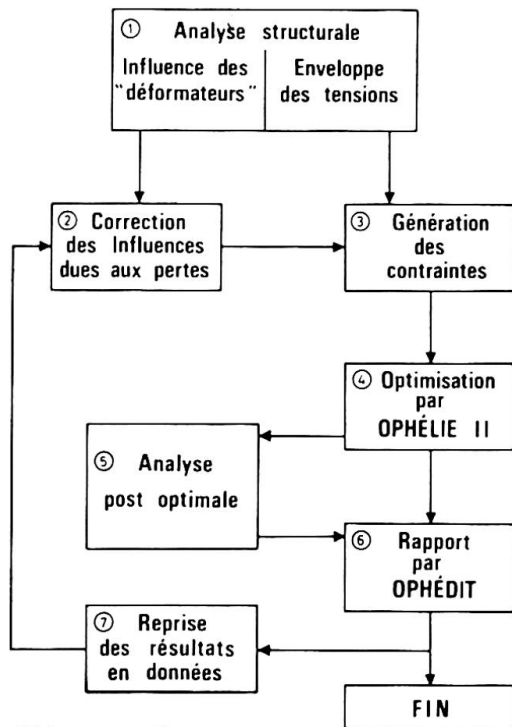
① Analyse structurale

Influence des "déformateurs"

Enveloppe des tensions

② Correction des Influences dues aux pertes

③ Génération des contraintes

④ Optimisation par OPHÉLIE II

⑤ Analyse post optimale

⑥ Rapport par OPHÉDIT

⑦ Reprise des résultats en données

FIN